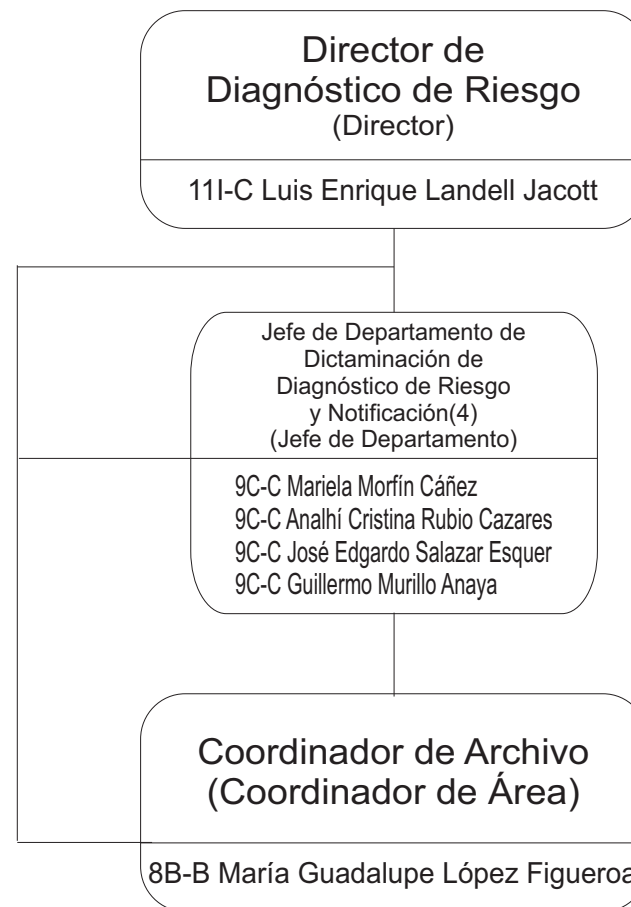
Director de
Diagnóstico de Riesgo
(Director)

11I-C Luis Enrique Landell Jacott

Jefe de Departamento de
Dictaminación de
Diagnóstico de Riesgo
y Notificación(4)
(Jefe de Departamento)

9C-C Mariela Morfín Cáñez
9C-C Analhí Cristina Rubio Cazares
9C-C José Edgardo Salazar Esquer
9C-C Guillermo Murillo Anaya

Coordinador de Archivo
(Coordinador de Área)

8B-B María Guadalupe López Figueroa